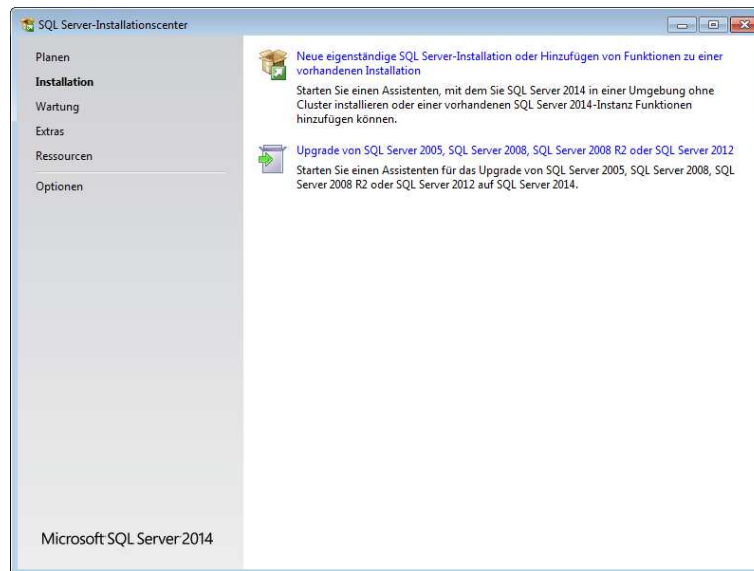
SQL Server-Installationscenter

Planen
Installation
Wartung
Extras
Ressourcen
Optionen

Neue eigenständige SQL Server-Installation oder Hinzufügen von Funktionen zu einer vorhandenen Installation

Starten Sie einen Assistenten, mit dem Sie SQL Server 2014 in einer Umgebung ohne Cluster installieren oder einer vorhandenen SQL Server 2014-Instanz Funktionen hinzufügen können.

Upgrade von SQL Server 2005, SQL Server 2008, SQL Server 2008 R2 oder SQL Server 2012

Starten Sie einen Assistenten für das Upgrade von SQL Server 2005, SQL Server 2008, SQL Server 2008 R2 oder SQL Server 2012 auf SQL Server 2014.

Microsoft SQL Server 2014